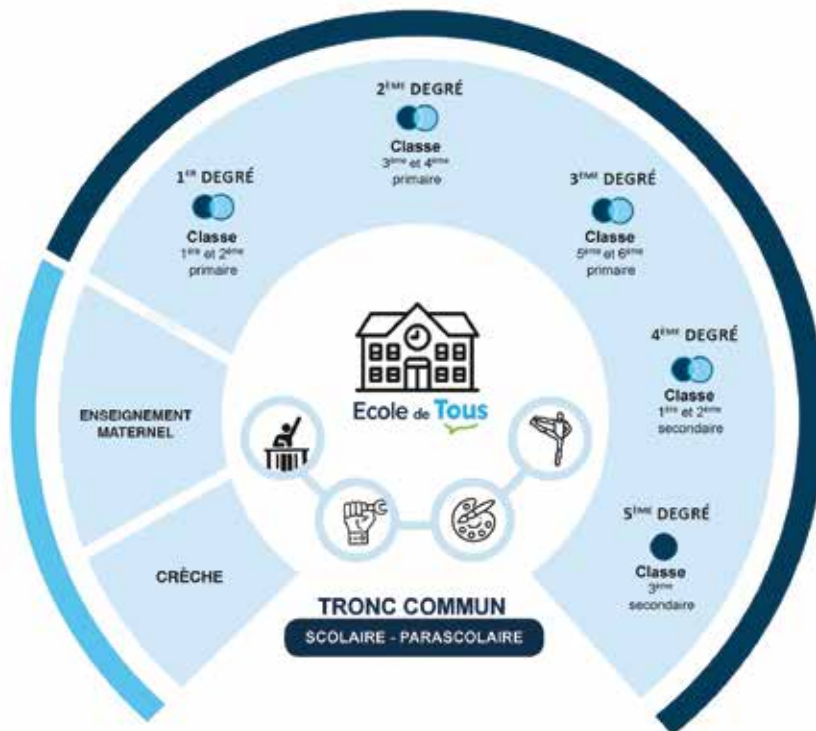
2$^{ÈME}$ DEGRÉ

Classe
3$^{ème}$ et 4$^{ème}$
primaire

1$^{ER}$ DEGRÉ

Classe
1$^{ère}$ et 2$^{ème}$
primaire

3$^{ÈME}$ DEGRÉ

Classe
5$^{ème}$ et 6$^{ème}$
primaire

4$^{ÈME}$ DEGRÉ

Classe
1$^{ère}$ et 2$^{ème}$
secondaire

ENSEIGNEMENT MATERNEL

Ecole de Tous

5$^{ÈME}$ DEGRÉ

Classe
3$^{ème}$
secondaire

CRÈCHE

TRONC COMMUN

SCOLAIRE - PARASCOLAIRE